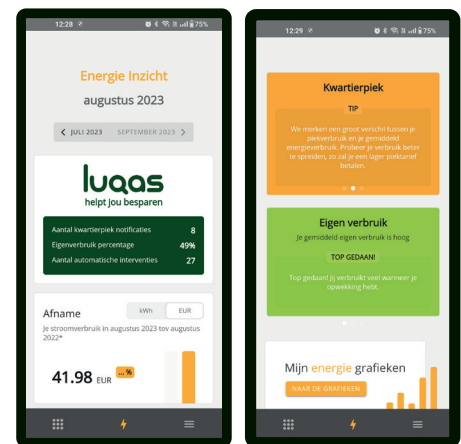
12:28 75%

Energie Inzicht

augustus 2023

JULI 2023 SEPTEMBER 2023

luqas
helpt jou besparen

| | |
|---|---|
| Aantal kwartierpiek notificaties | 8 |
| Eigenverbruik percentage | 49% |
| Aantal automatische interventies | 27 |

Afname

kWh EUR

Je stroomverbruik in augustus 2023 tov augustus 2022*

41.98 EUR

... %

12:29 75%

Kwartierpiek

TIP

We merken een groot verschil tussen je piekverbruik en je gemiddeld energieverbruik. Probeer je verbruik beter te spreiden, zo zal je een lager piektarief betalen.

Eigen verbruik

Je gemiddeld eigen verbruik is hoog

TOP GEDAAN!

Top gedaan! Jij verbruikt veel warmeer je opwekking hebt.

Mijn energie grafieken

NAAR DE GRAFIEKEN